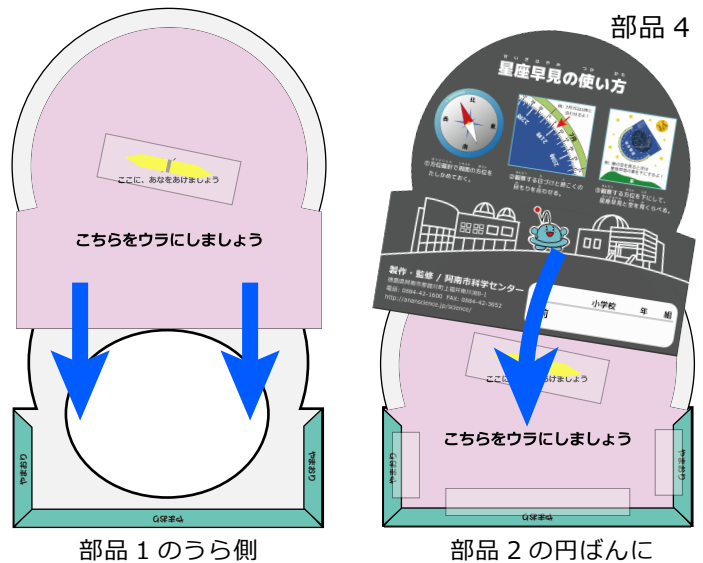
部品 4

ここに、あなをあけましょう

こちらをウラにしましょう

やまおり

やまおり

やまおり

部品 1 のうら側

星座早見の使い方

北

西

東

南

①方位磁針で調査の方位をたしかめておく。

②観察する日づけと時こくの目もりを合わせる。

③観察する方位を下にして、星座早見と星を見くらべる。

製作・監修 / 阿南市科学センター

徳島県阿南市那賀川町上福井南川渕8-1

電話: 0884-42-1600 FAX: 0884-42-3652

http://ananscience.jp/science/

小学校 年 組

名前

ここに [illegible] けましょう

こちらをウラにしましょう

やまおり

やまおり

やまおり

部品 2 の円ばんに